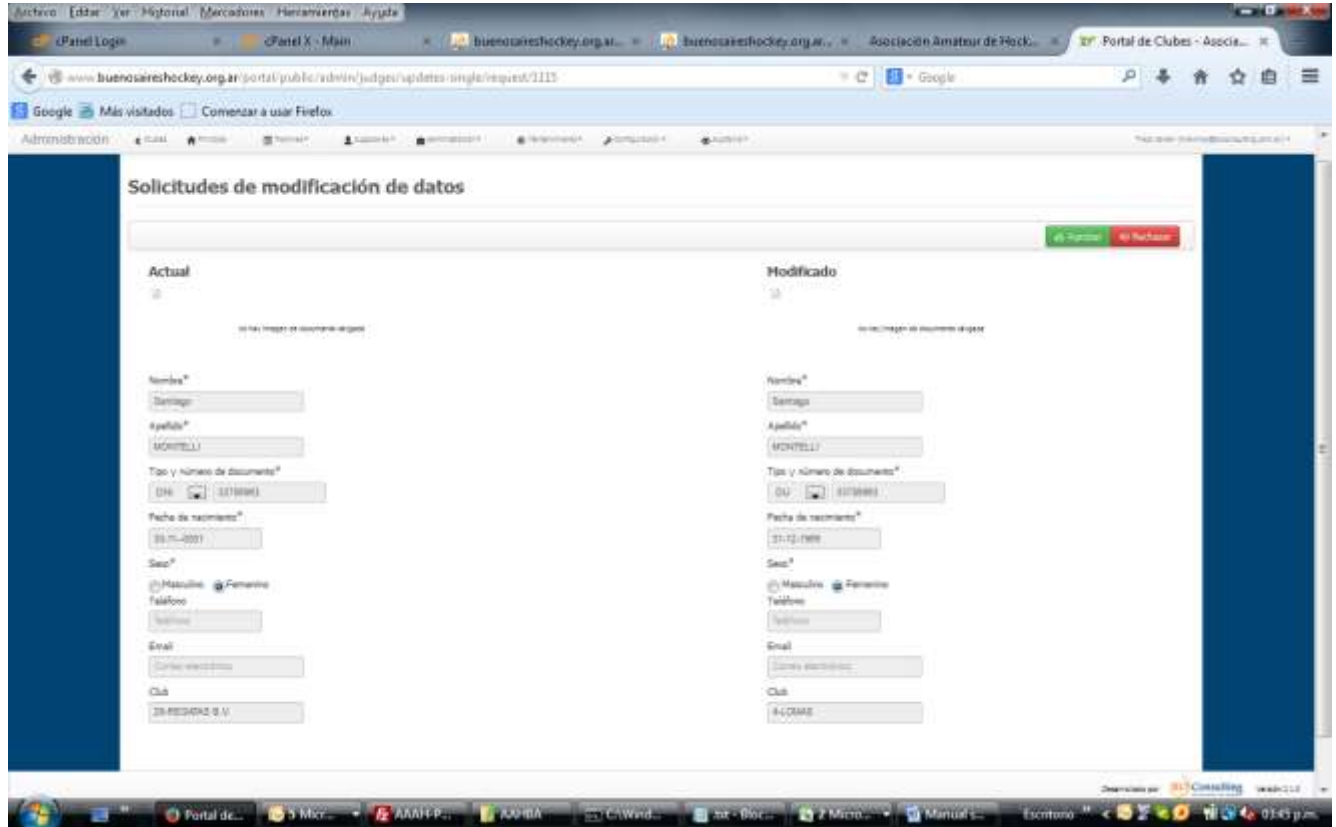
Archivo Editar Ver Historial Marcadores Herramientas Ayuda

cPanel Login
cPanel X - Main
buenosaireshockey.org.ar...
buenosaireshockey.org.ar...
Asociación Amateur de Hock...
Portal de Clubes - Asocia...

www.buenosaireshockey.org.ar/portal/public/admin/judges/updates-single/request/1115
Google

Google Más visitados Comenzar a usar Firefox

Administración

Solicitudes de modificación de datos

Fusionar Rechazar

Actual

no hay imagen de documento cargada

Nombre*
Santiago
Apellido*
MONTELLI
Tipo y número de documento*
DNI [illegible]
Fecha de nacimiento*
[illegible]
Sexo*
Masculino Femenino
Teléfono
Teléfono
Email
Correo electrónico
Club
29-REGATAS B.V.

Modificado

no hay imagen de documento cargada

Nombre*
Santiago
Apellido*
MONTELLI
Tipo y número de documento*
DU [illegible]
Fecha de nacimiento*
31-12-1989
Sexo*
Masculino Femenino
Teléfono
Teléfono
Email
Correo electrónico
Club
4-LOMAS

Desarrollado por Consulting

Portal de...
5 Micr...
AAAH-P...
AAHBA
C:\Wind...
txt - Bloc...
2 Micro...
Manual s...
Escritorio
03:45 p.m.